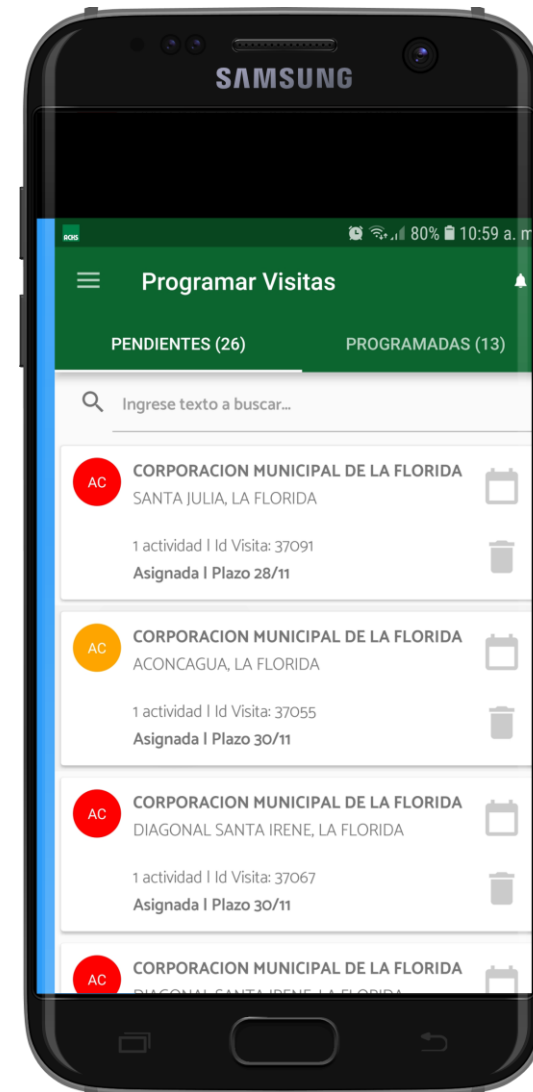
SAMSUNG

ROIS

80% 10:59 a. m

Programar Visitas

PENDIENTES (26)

PROGRAMADAS (13)

Ingrese texto a buscar...

AC

CORPORACION MUNICIPAL DE LA FLORIDA

SANTA JULIA, LA FLORIDA

1 actividad I Id Visita: 37091

Asignada I Plazo 28/11

AC

CORPORACION MUNICIPAL DE LA FLORIDA

ACONCAGUA, LA FLORIDA

1 actividad I Id Visita: 37055

Asignada I Plazo 30/11

AC

CORPORACION MUNICIPAL DE LA FLORIDA

DIAGONAL SANTA IRENE, LA FLORIDA

1 actividad I Id Visita: 37067

Asignada I Plazo 30/11

AC

CORPORACION MUNICIPAL DE LA FLORIDA

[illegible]